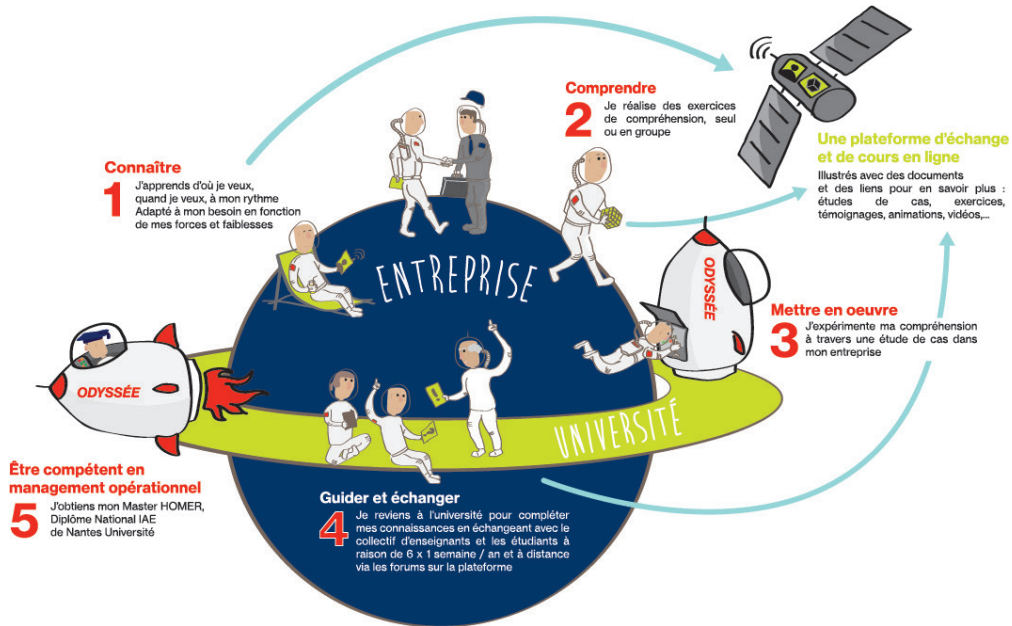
Connaître
1 J'apprends d'où je veux, quand je veux, à mon rythme
Adapté à mon besoin en fonction de mes forces et faiblesses

Comprendre
2 Je réalise des exercices de compréhension, seul ou en groupe

Une plateforme d'échange et de cours en ligne
Illustrés avec des documents et des liens pour en savoir plus : études de cas, exercices, témoignages, animations, vidéos,...

ENTREPRISE

ODYSSÉE

Mettre en oeuvre
3 J'expérimente ma compréhension à travers une étude de cas dans mon entreprise

ODYSSÉE

UNIVERSITÉ

Être compétent en management opérationnel
5 J'obtiens mon Master HOMER, Diplôme National IAE de Nantes Université

Guider et échanger
4 Je reviens à l'université pour compléter mes connaissances en échangeant avec le collectif d'enseignants et les étudiants à raison de 6 x 1 semaine / an et à distance via les forums sur la plateforme